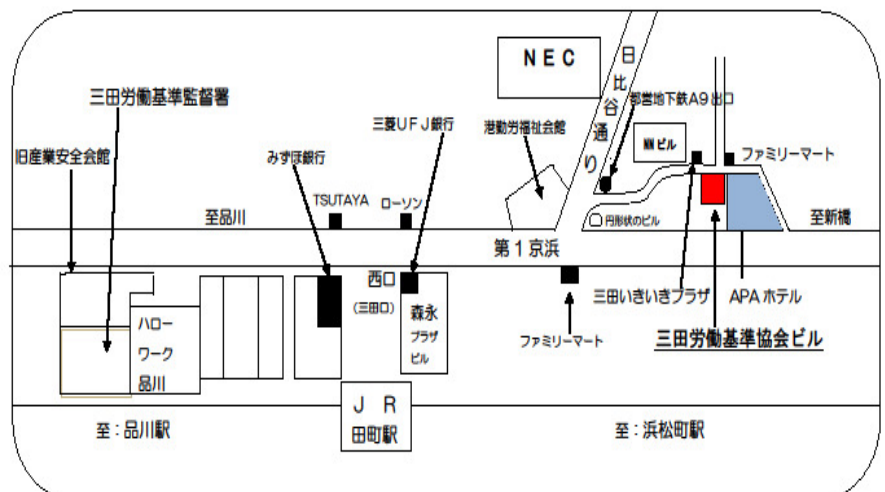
NEC

日比谷通り

三田労働基準監督署

三菱UFJ銀行

港勤労福祉会館

都営地下鉄A9出口

■ビル

ファミリーマート

旧産業安全会館

みずほ銀行

TSUTAYA

ローソン

至品川

円形状のビル

至新橋

第1京浜

西口

(三田口)

森永プラザビル

ファミリーマート

三田いきいきプラザ

APA ホテル

三田労働基準協会ビル

ハローワーク品川

J R
田町駅

至：品川駅

至：浜松町駅